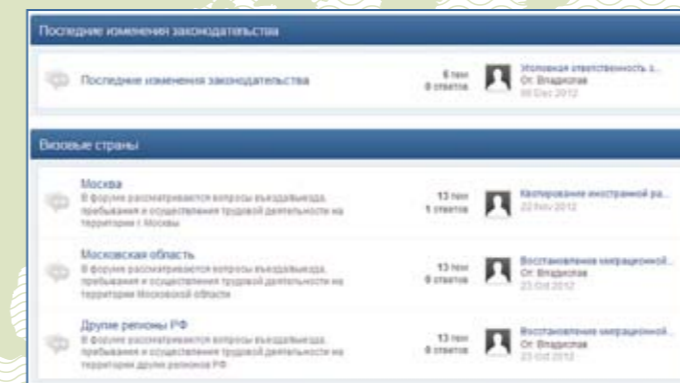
Последние изменения законодательства

Последние изменения законодательства

6 тем
0 ответов

Уголовная ответственность з...
От: Владислав
06 Dec 2012

Визовые страны

Москва
В форуме рассматриваются вопросы въезда/выезда, пребывания и осуществления трудовой деятельности на территории г. Москвы

13 тем
1 ответов

Квотирование иностранной ра...
22 Nov 2012

Московская область
В форуме рассматриваются вопросы въезда/выезда, пребывания и осуществления трудовой деятельности на территории Московской области

13 тем
0 ответов

Восстановление миграционной...
От: Владислав
23 Oct 2012

Другие регионы РФ
В форуме рассматриваются вопросы въезда/выезда, пребывания и осуществления трудовой деятельности на территории других регионов РФ

13 тем
0 ответов

Восстановление миграционной...
От: Владислав
23 Oct 2012